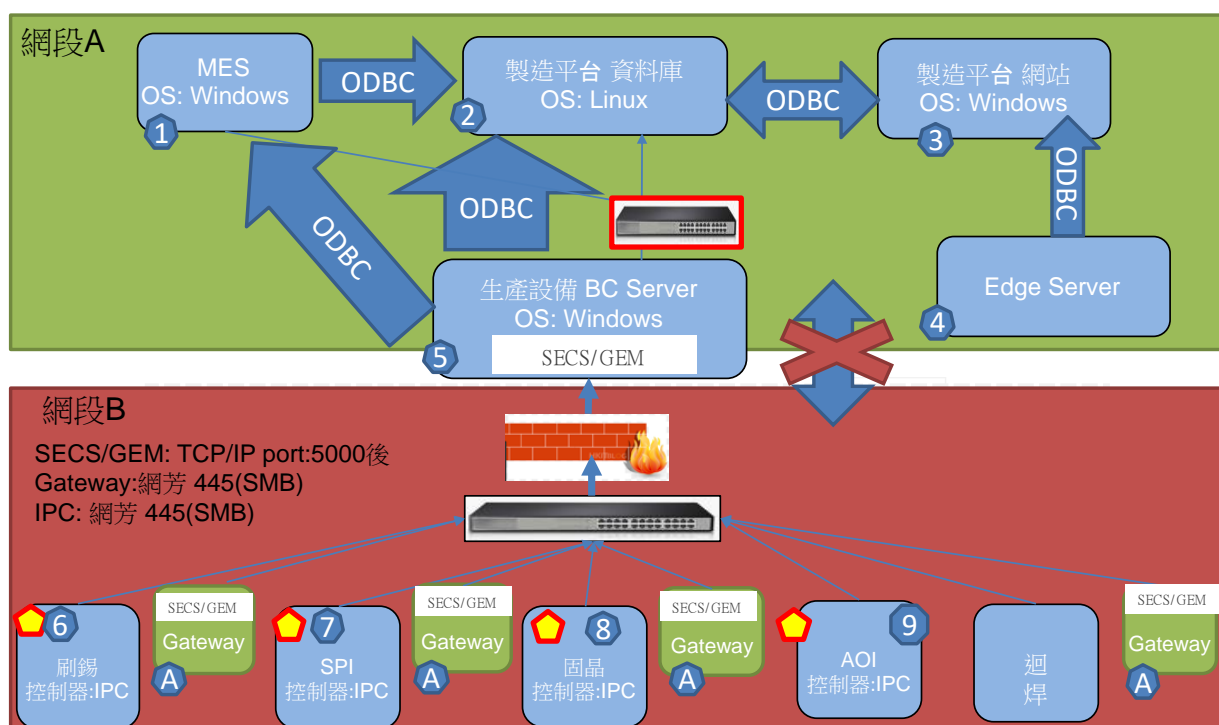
網段A

MES
OS: Windows
1

ODBC

製造平台 資料庫
OS: Linux
2

ODBC

製造平台 網站
OS: Windows
3

ODBC

ODBC

ODBC

生產設備 BC Server
OS: Windows
SECS/GEM
5

Edge Server
4

網段B

SECS/GEM: TCP/IP port:5000後
Gateway:網芳 445(SMB)
IPC: 網芳 445(SMB)

6
刷錫
控制器:IPC

SECS/GEM
Gateway
A

7
SPI
控制器:IPC

SECS/GEM
Gateway
A

8
固晶
控制器:IPC

SECS/GEM
Gateway
A

9
AOI
控制器:IPC

迴
焊

SECS/GEM
Gateway
A